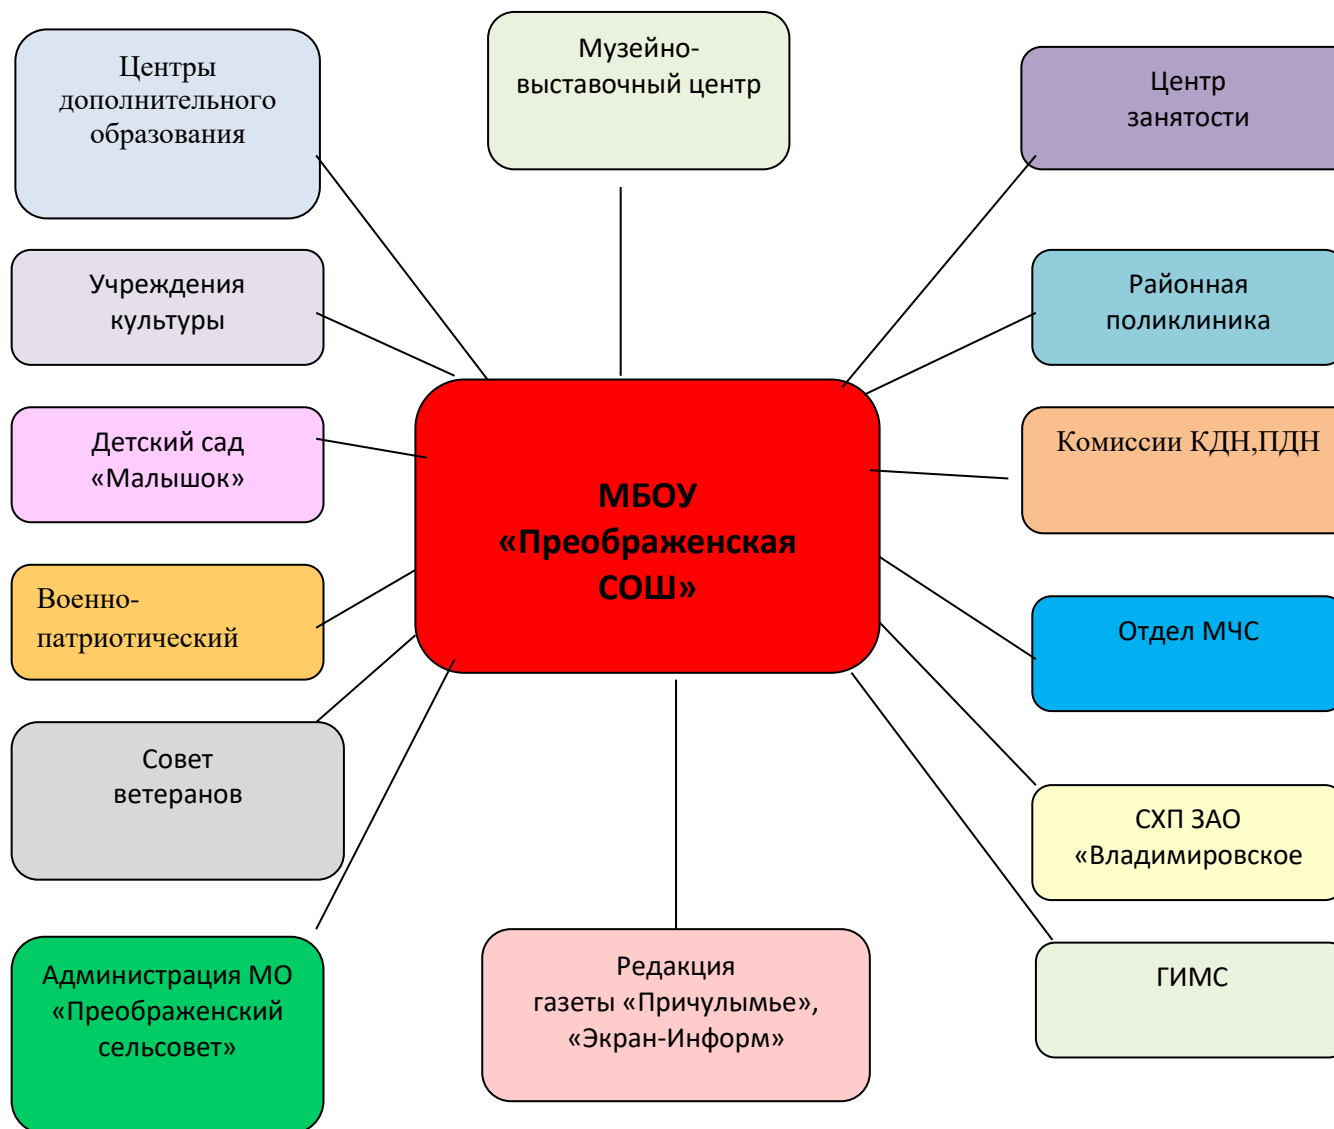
Центры дополнительного образования

Музейно-выставочный центр

Центр занятости

Учреждения культуры

Районная поликлиника

Детский сад «Малышок»

Комиссии КДН,ПДН

МБОУ «Преображенская СОШ»

Военно-патриотический

Отдел МЧС

Совет ветеранов

СХП ЗАО «Владимировское

Администрация МО «Преображенский сельсовет»

Редакция газеты «Причулымье», «Экран-Информ»

ГИМС